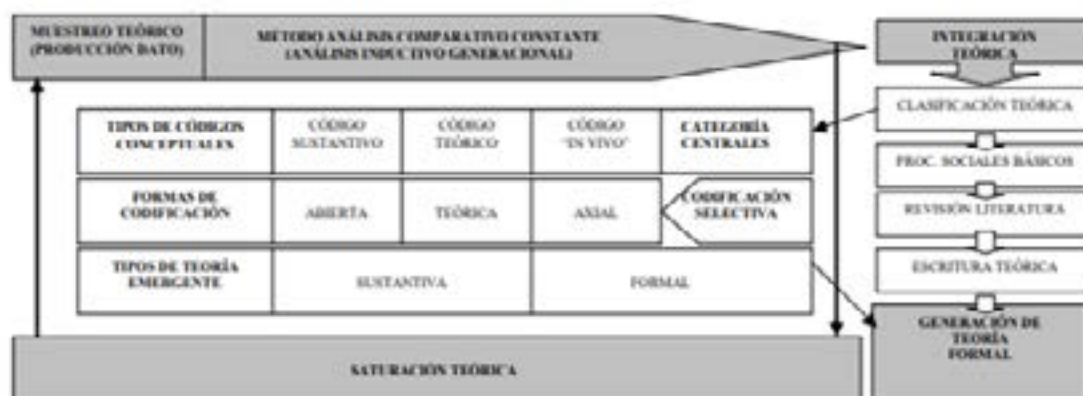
MUESTREO TEÓRICO (PRODUCCIÓN DATO)

MÉTODO ANÁLISIS COMPARATIVO CONSTANTE (ANÁLISIS INDUCTIVO GENERACIONAL)

INTEGRACIÓN TEÓRICA

| TIPOS DE CÓDIGOS CONCEPTUALES | CÓDIGO SUSTANTIVO | CÓDIGO TEÓRICO | CÓDIGO "IN VIVO" | CATEGORÍA CENTRALES |
|---|---|---|---|---|
| FORMAS DE CODIFICACIÓN | ABIERTA | TEÓRICA | AXIAL | CODIFICACIÓN SELECTIVA |
| TIPOS DE TEORÍA EMERGENTE | SUSTANTIVA | | FORMAL | |

CLASIFICACIÓN TEÓRICA

PROC. SOCIALES BÁSICOS

REVISIÓN LITERATURA

ESCRITURA TEÓRICA

GENERACIÓN DE TEORÍA FORMAL

SATURACIÓN TEÓRICA